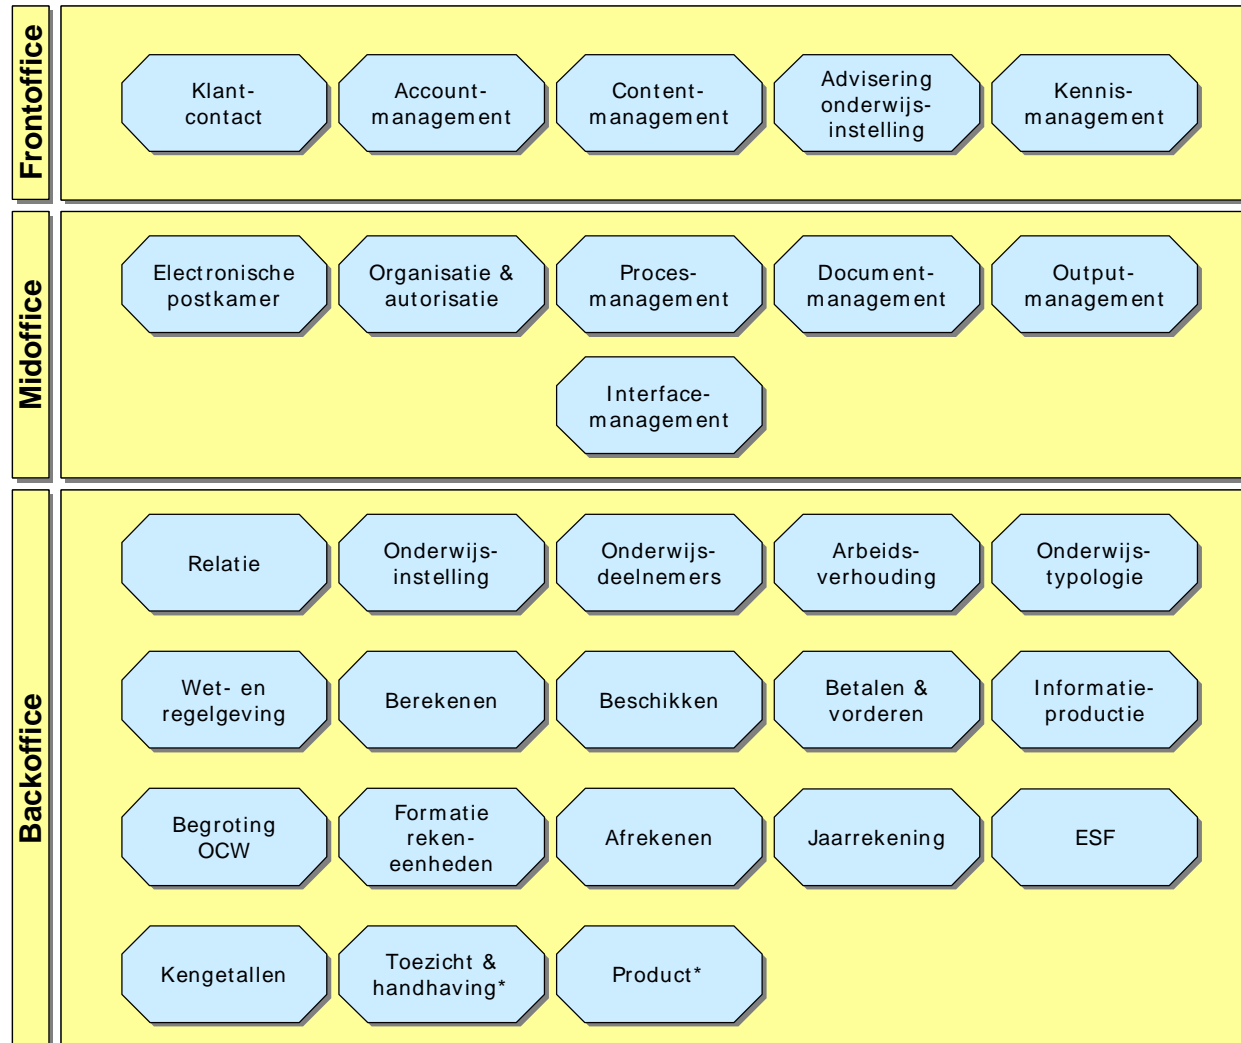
Frontoffice

Klantcontact

Accountmanagement

Contentmanagement

Advisering onderwijsinstelling

Kennismanagement

Midoffice

Electronische postkamer

Organisatie & autorisatie

Procesmanagement

Documentmanagement

Outputmanagement

Interfacemanagement

Backoffice

Relatie

Onderwijsinstelling

Onderwijsdeelnemers

Arbeidsverhouding

Onderwijstypologie

Wet- en regelgeving

Berekenen

Beschikken

Betalen & vorderen

Informatieproductie

Begroting OCW

Formatie rekeneenheden

Afrekenen

Jaarrekening

ESF

Kengetallen

Toezicht & handhaving*

Product*